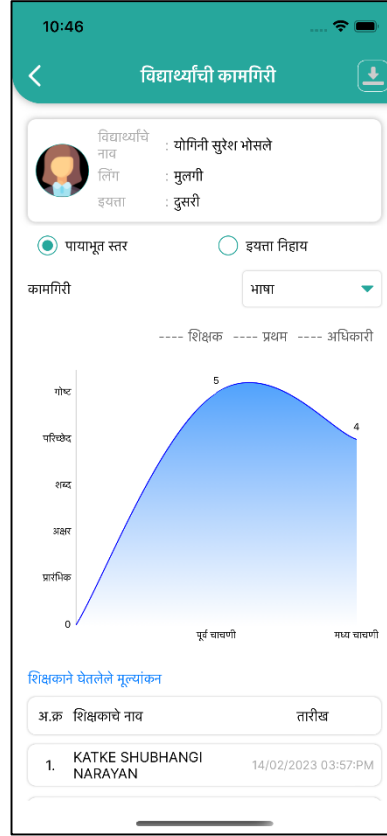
10:46

विद्यार्थ्यांची कामगिरी

विद्यार्थ्याचे नाव : योगिनी सुरेश भोसले
लिंग : मुलगी
इयत्ता : दुसरी

पायाभूत स्तर
इयत्ता निहाय

कामगिरी
भाषा

---- शिक्षक ---- प्रथम ---- अधिकारी

गोष्ट
परिच्छेद
शब्द
अक्षर
प्रारंभिक
0
5
4
पूर्व चाचणी
मध्य चाचणी

शिक्षकाने घेतलेले मूल्यांकन

| अ.क्र | शिक्षकाचे नाव | तारीख |
|---|---|---|
| 1. | KATKE SHUBHANGI NARAYAN | 14/02/2023 03:57:PM |